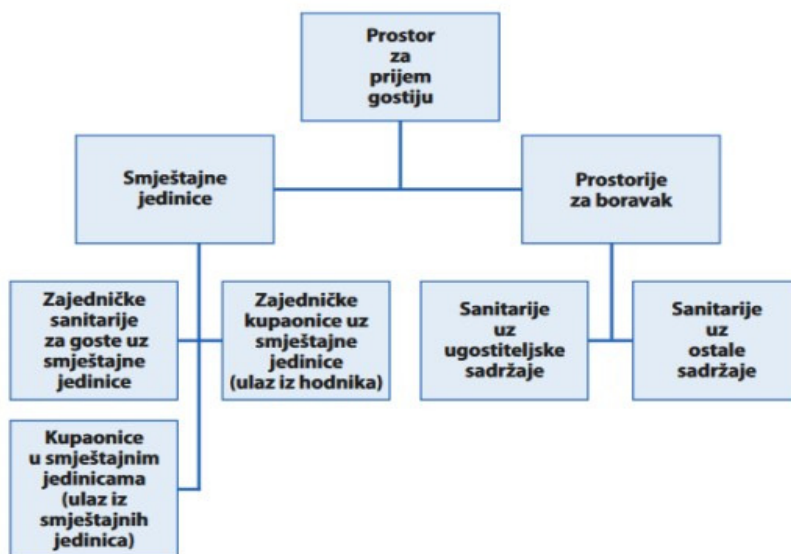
Prostor za prijem gostiju

Smještajne jedinice

Prostorije za boravak

Zajedničke sanitarije za goste uz smještajne jedinice

Zajedničke kupaonice uz smještajne jedinice (ulaz iz hodnika)

Kupaonice u smještajnim jedinicama (ulaz iz smještajnih jedinica)

Sanitarije uz ugostiteljske sadržaje

Sanitarije uz ostale sadržaje